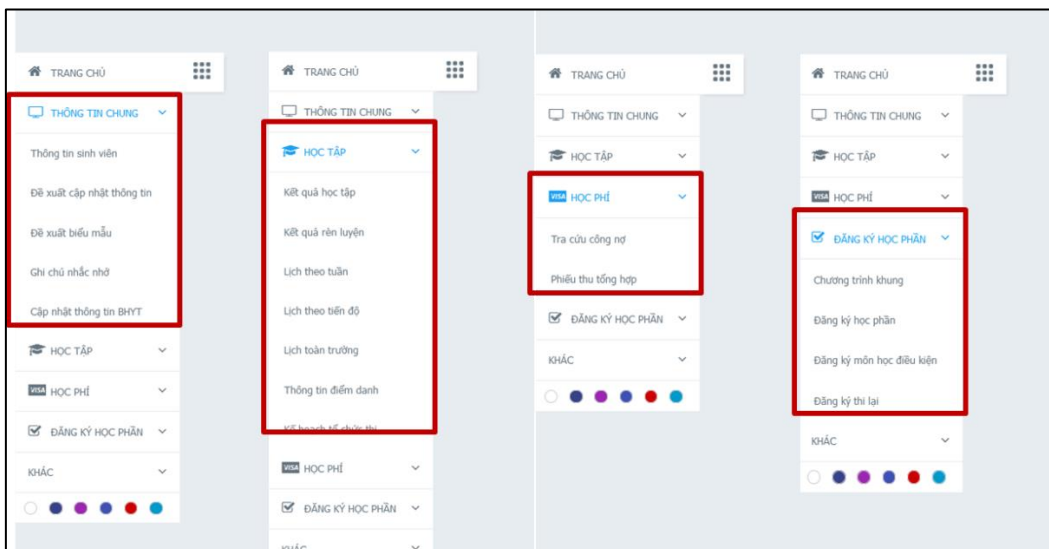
TRANG CHỦ

THÔNG TIN CHUNG

Thông tin sinh viên

Đề xuất cập nhật thông tin

Đề xuất biểu mẫu

Ghi chú nhắc nhở

Cập nhật thông tin BHYT

HỌC TẬP

VISA HỌC PHÍ

ĐĂNG KÝ HỌC PHẦN

KHÁC

TRANG CHỦ

THÔNG TIN CHUNG

HỌC TẬP

Kết quả học tập

Kết quả rèn luyện

Lịch theo tuần

Lịch theo tiến độ

Lịch toàn trường

Thông tin điểm danh

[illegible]

VISA HỌC PHÍ

ĐĂNG KÝ HỌC PHẦN

KHÁC

TRANG CHỦ

THÔNG TIN CHUNG

HỌC TẬP

VISA HỌC PHÍ

Tra cứu công nợ

Phiếu thu tổng hợp

ĐĂNG KÝ HỌC PHẦN

KHÁC

TRANG CHỦ

THÔNG TIN CHUNG

HỌC TẬP

VISA HỌC PHÍ

ĐĂNG KÝ HỌC PHẦN

Chương trình khung

Đăng ký học phần

Đăng ký môn học điều kiện

Đăng ký thi lại

KHÁC